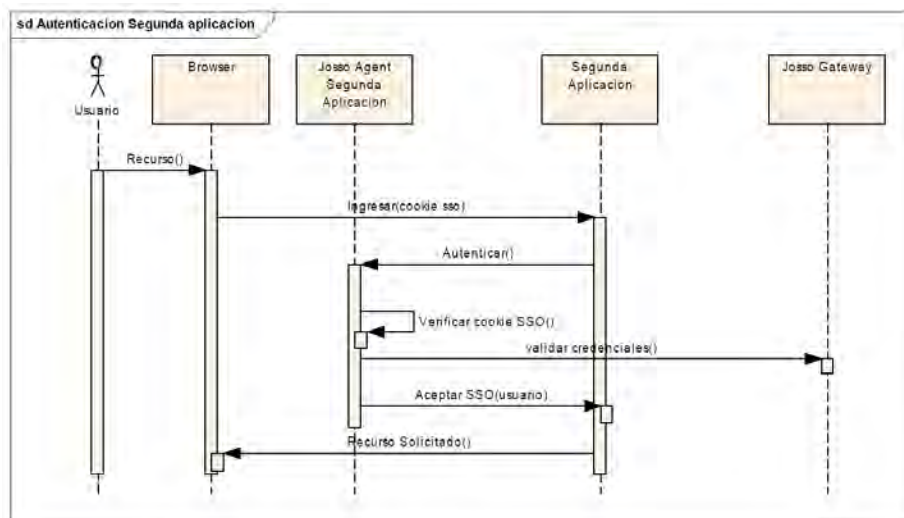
sd Autenticacion Segunda aplicacion

Usuario

Browser

Josso Agent Segunda Aplicacion

Segunda Aplicacion

Josso Gateway

Recurso()

Ingresar(cookie sso)

Autenticar()

Verificar cookie SSO()

validar credenciales()

Aceptar SSO(usuario)

Recurso Solicitado()